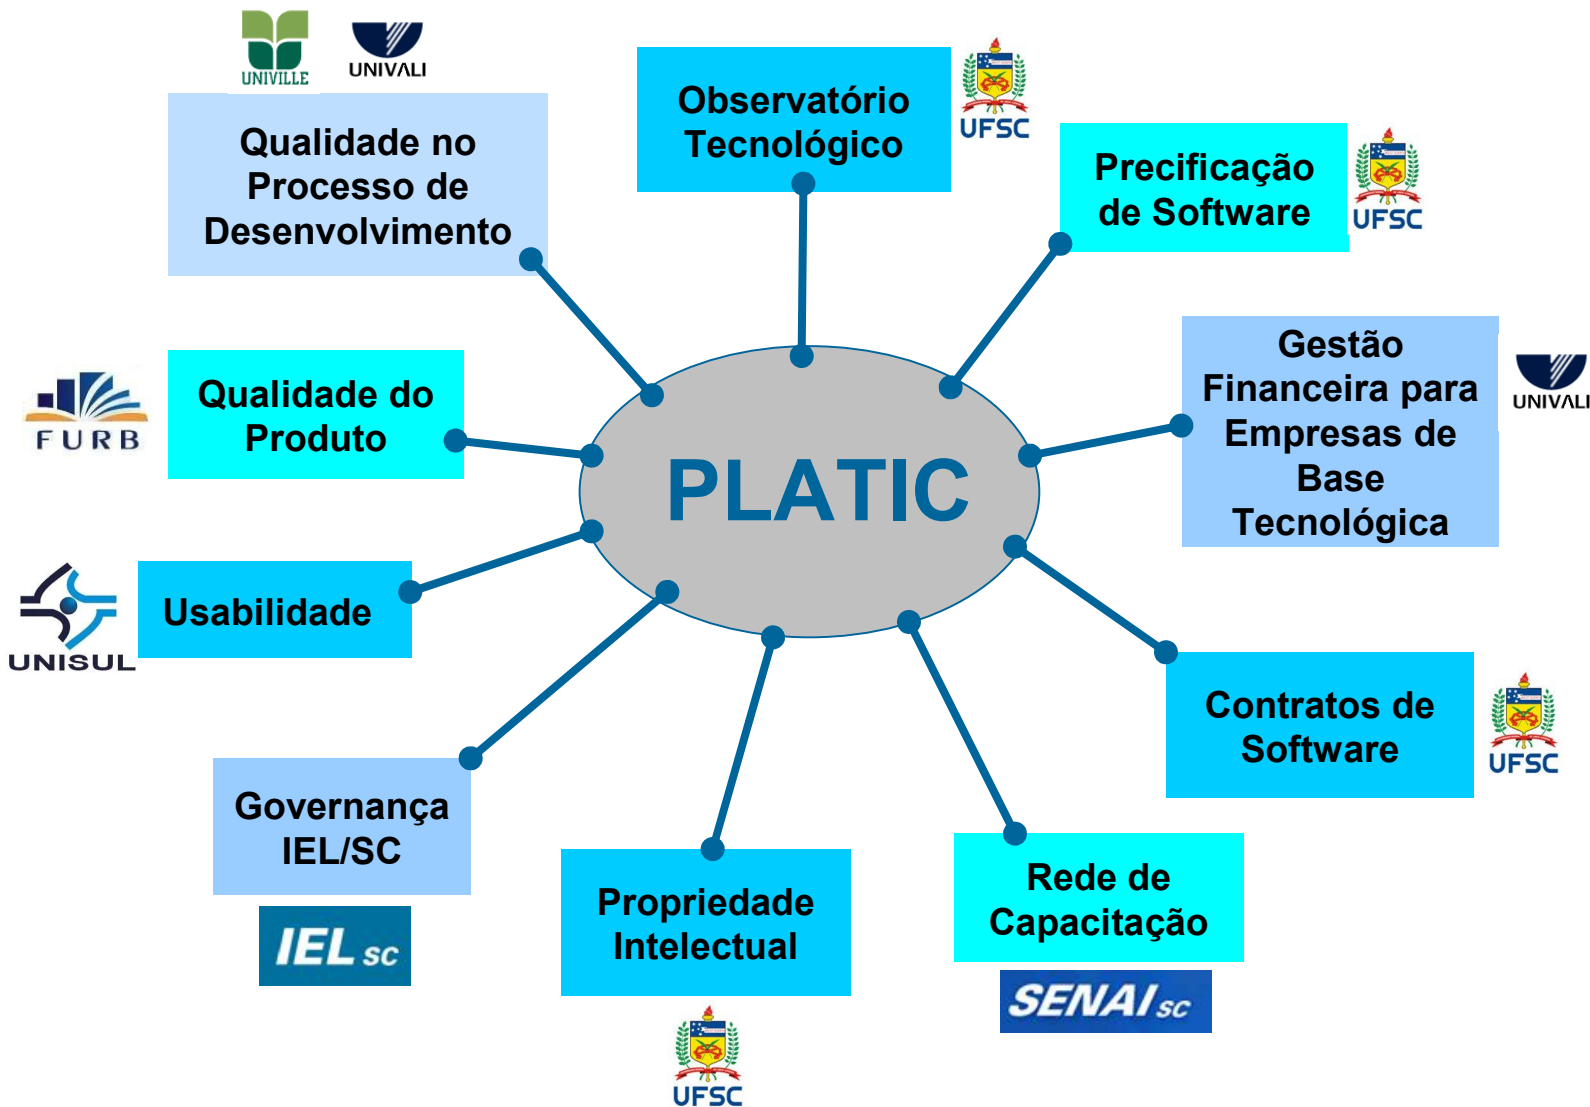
UNIVILLE
UNIVALI

Qualidade no Processo de Desenvolvimento

Observatório Tecnológico

UFSC

Precificação de Software

UFSC

Gestão Financeira para Empresas de Base Tecnológica

UNIVALI

FURB

Qualidade do Produto

PLATIC

UNISUL

Usabilidade

Contratos de Software

UFSC

Governança IEL/SC

IEL sc

Propriedade Intelectual

UFSC

Rede de Capacitação

SENAI sc